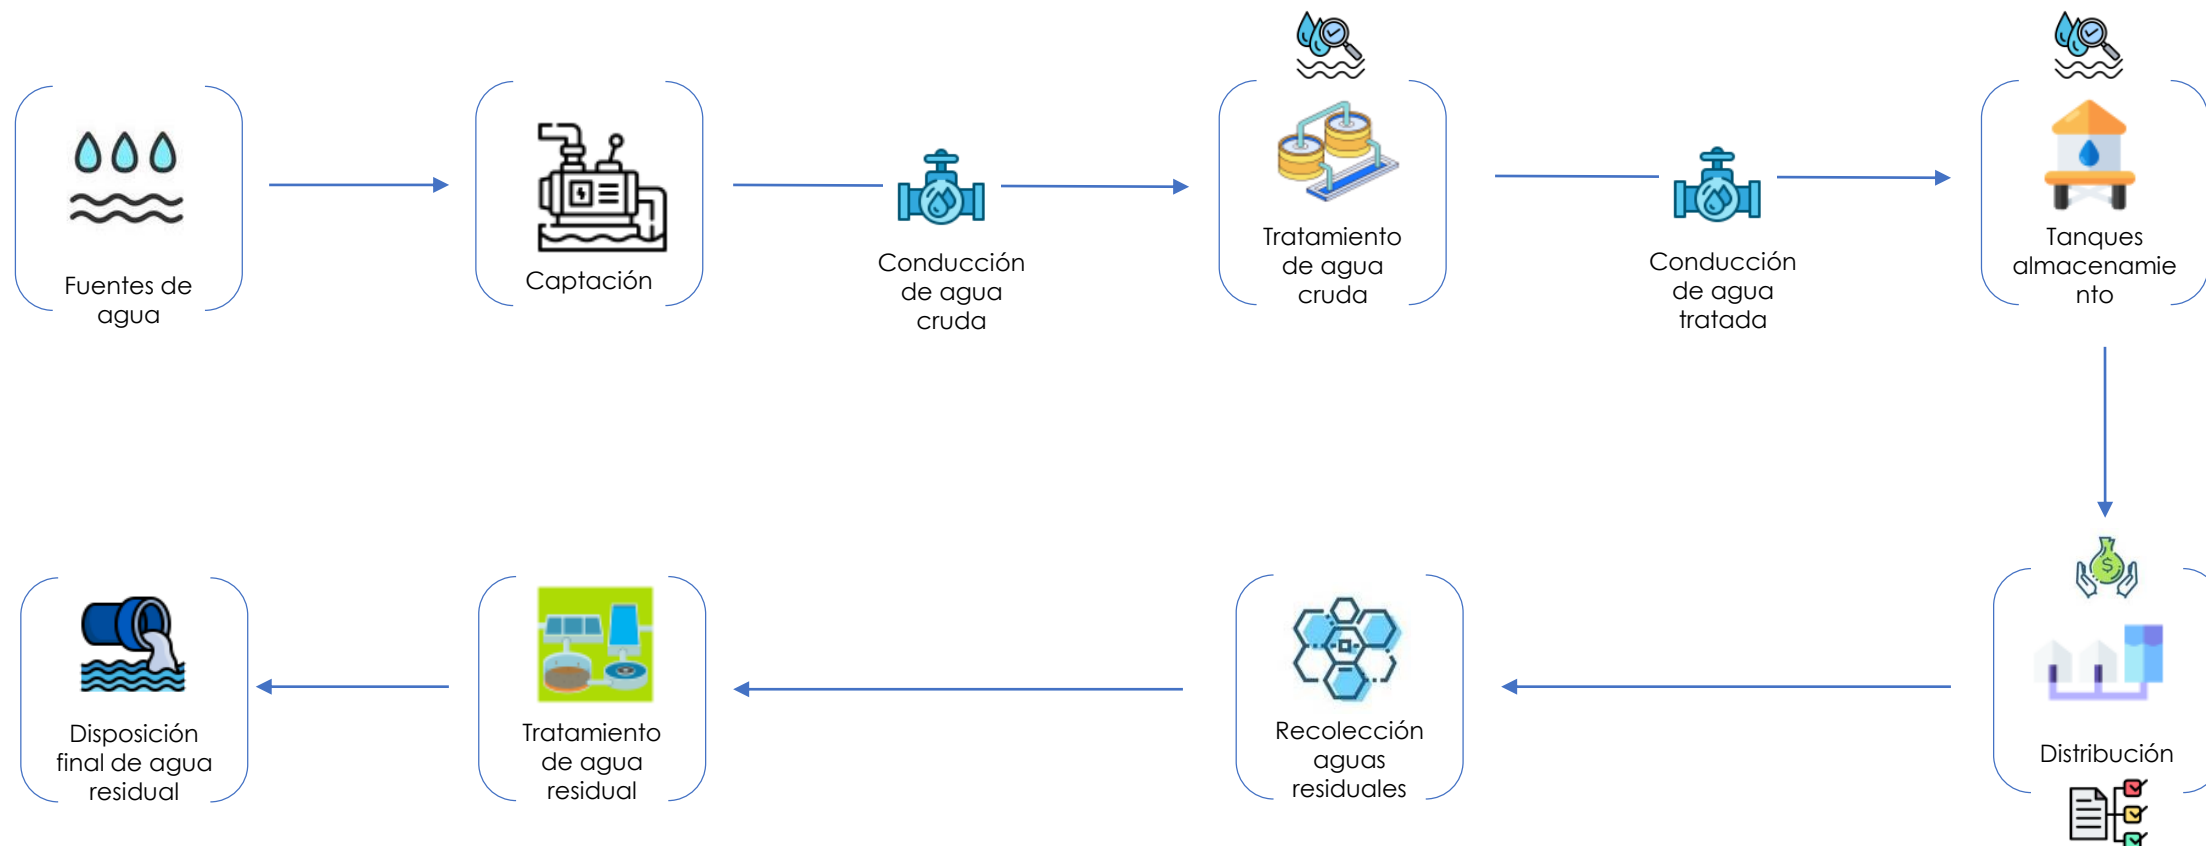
Fuentes de agua

Captación

Conducción de agua cruda

Tratamiento de agua cruda

Conducción de agua tratada

Tanques almacenamiento

Distribución

Recolección aguas residuales

Tratamiento de agua residual

Disposición final de agua residual